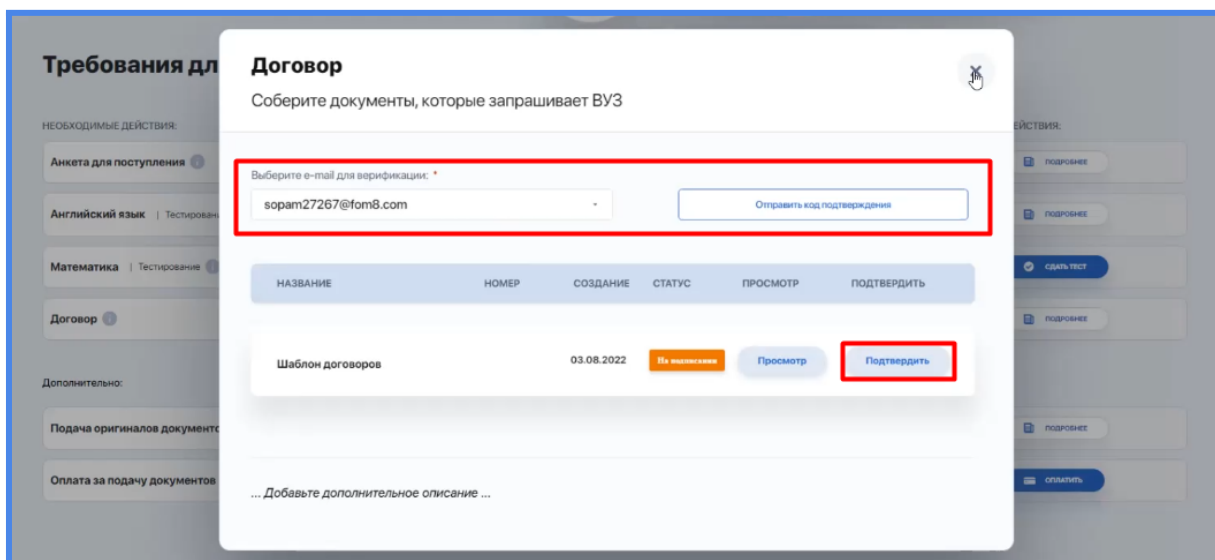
Требования дл

НЕОБХОДИМЫЕ ДЕЙСТВИЯ:

Анкета для поступления

Английский язык | Тестирован

Математика | Тестирование

Договор

Дополнительно:

Подача оригиналов документо

Оплата за подачу документов

ДЕЙСТВИЯ:

ПОДРОБНЕЕ

ПОДРОБНЕЕ

СДАТЬ ТЕСТ

ПОДРОБНЕЕ

ПОДРОБНЕЕ

ОПЛАТИТЬ

Договор

Соберите документы, которые запрашивает ВУЗ

Выберите e-mail для верификации: *

sopam27267@fom8.com

Отправить код подтверждения

| НАЗВАНИЕ | НОМЕР | СОЗДАНИЕ | СТАТУС | ПРОСМОТР | ПОДТВЕРДИТЬ |
|---|---|---|---|---|---|
| Шаблон договоров | | 03.08.2022 | На подписании | Просмотр | Подтвердить |

... Добавьте дополнительное описание ...